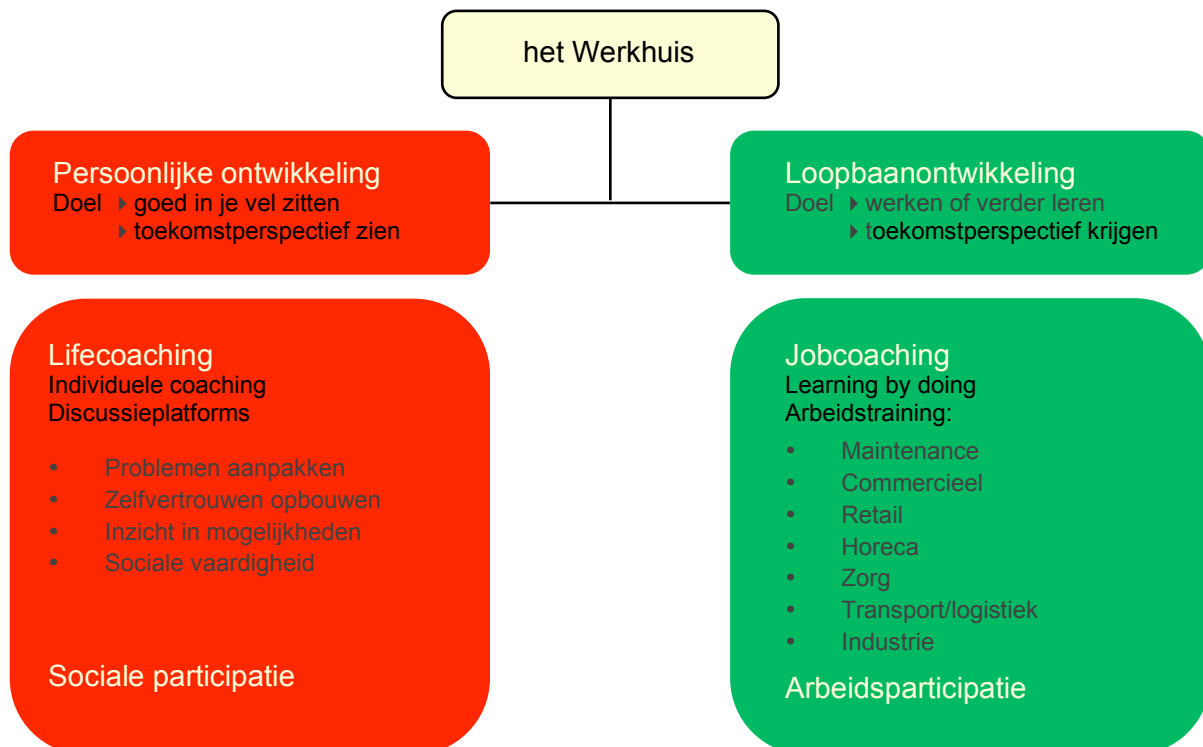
het Werkhuis

Persoonlijke ontwikkeling
Doel ‣ goed in je vel zitten
‣ toekomstperspectief zien

Loopbaanontwikkeling
Doel ‣ werken of verder leren
‣ toekomstperspectief krijgen

Lifecoaching
Individuele coaching
Discussieplatforms

- Problemen aanpakken
- Zelfvertrouwen opbouwen
- Inzicht in mogelijkheden
- Sociale vaardigheid

Sociale participatie

Jobcoaching
Learning by doing
Arbeidstraining:

- Maintenance
- Commercieel
- Retail
- Horeca
- Zorg
- Transport/logistiek
- Industrie

Arbeidsparticipatie